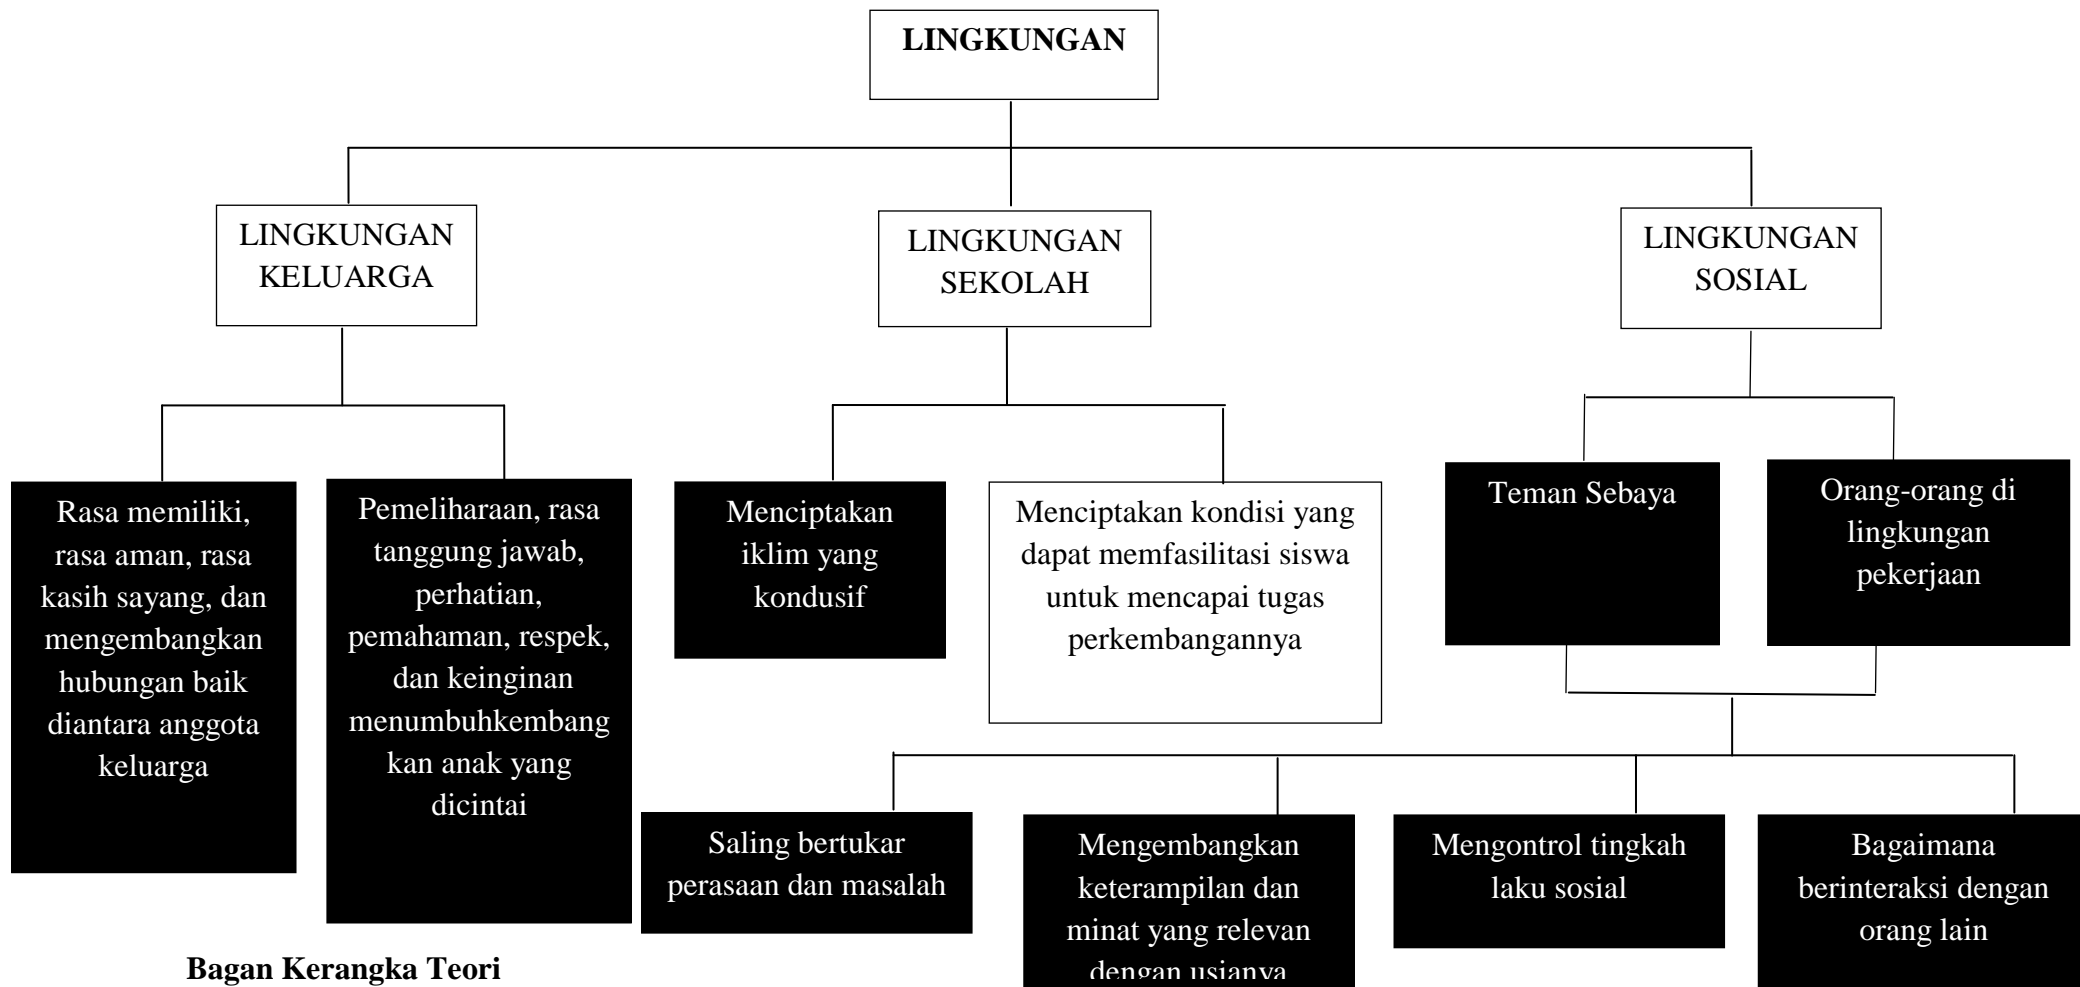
LINGKUNGAN

LINGKUNGAN KELUARGA

LINGKUNGAN SEKOLAH

LINGKUNGAN SOSIAL

Rasa memiliki, rasa aman, rasa kasih sayang, dan mengembangkan hubungan baik diantara anggota keluarga

Pemeliharaan, rasa tanggung jawab, perhatian, pemahaman, respek, dan keinginan menumbuhkembangkan anak yang dicintai

Menciptakan iklim yang kondusif

Menciptakan kondisi yang dapat memfasilitasi siswa untuk mencapai tugas perkembangannya

Teman Sebaya

Orang-orang di lingkungan pekerjaan

Saling bertukar perasaan dan masalah

Mengembangkan keterampilan dan minat yang relevan dengan usianya

Mengontrol tingkah laku sosial

Bagaimana berinteraksi dengan orang lain

Bagan Kerangka Teori